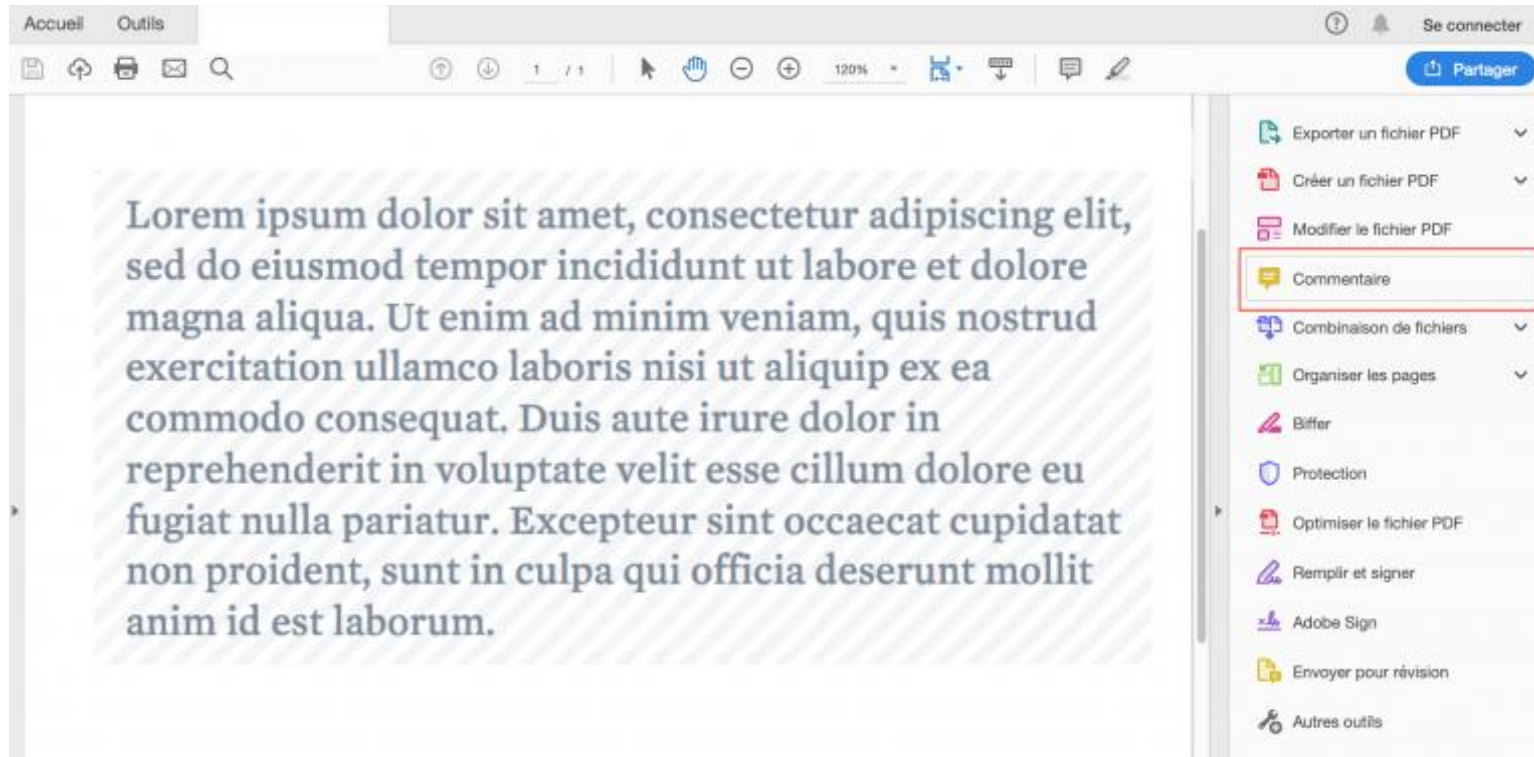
Accueil Outils

Se connecter

1 / 1 120%

Partager

Lorem ipsum dolor sit amet, consectetur adipiscing elit, sed do eiusmod tempor incididunt ut labore et dolore magna aliqua. Ut enim ad minim veniam, quis nostrud exercitation ullamco laboris nisi ut aliquip ex ea commodo consequat. Duis aute irure dolor in reprehenderit in voluptate velit esse cillum dolore eu fugiat nulla pariatur. Excepteur sint occaecat cupidatat non proident, sunt in culpa qui officia deserunt mollit anim id est laborum.

Exporter un fichier PDF
Créer un fichier PDF
Modifier le fichier PDF
Commentaire
Combinaison de fichiers
Organiser les pages
Biffer
Protection
Optimiser le fichier PDF
Remplir et signer
Adobe Sign
Envoyer pour révision
Autres outils